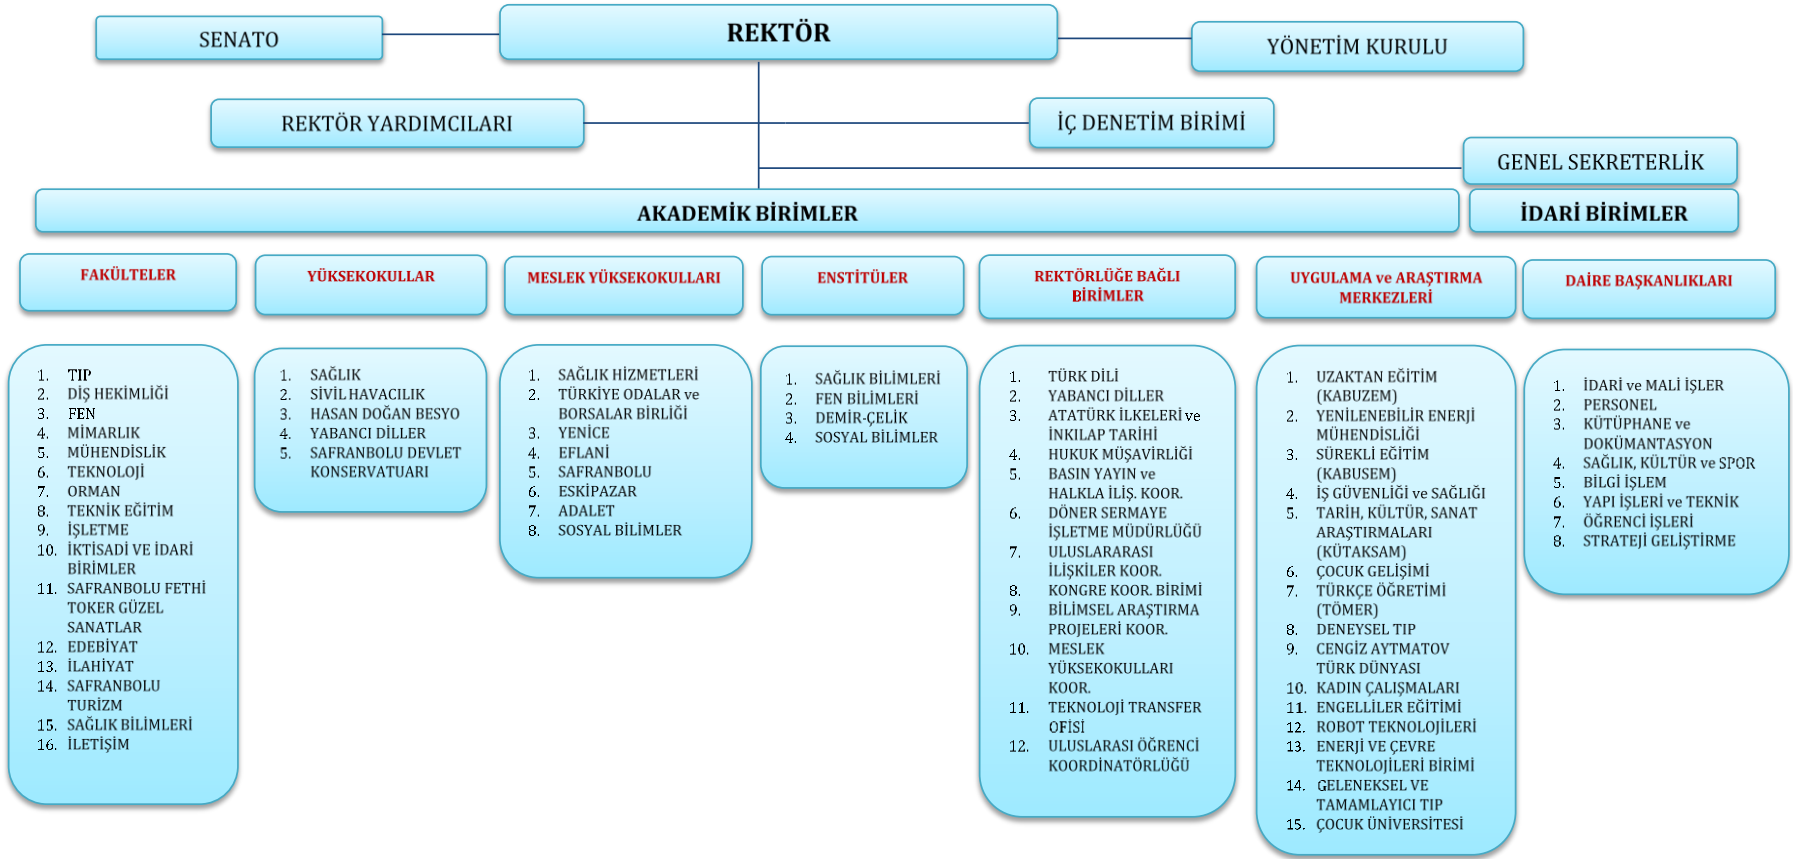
SENATO

REKTÖR

YÖNETİM KURULU

REKTÖR YARDIMCILARI

İÇ DENETİM BİRİMİ

GENEL SEKRETERLİK

AKADEMİK BİRİMLER

İDARİ BİRİMLER

FAKÜLTELER

YÜKSEKOKULLAR

MESLEK YÜKSEKOKULLARI

ENSTİTÜLER

REKTÖRLÜĞE BAĞLI BİRİMLER

UYGULAMA ve ARAŞTIRMA MERKEZLERİ

DAİRE BAŞKANLIKLARI

1. TIP
2. DİŞ HEKİMLİĞİ
3. FEN
4. MİMARLIK
5. MÜHENDİSLİK
6. TEKNOLOJİ
7. ORMAN
8. TEKNİK EĞİTİM
9. İŞLETME
10. İKTİSADİ VE İDARİ BİRİMLER
11. SAFRANBOLU FETHİ TOKER GÜZEL SANATLAR
12. EDEBİYAT
13. İLAHİYAT
14. SAFRANBOLU TURİZM
15. SAĞLIK BİLİMLERİ
16. İLETİŞİM

1. SAĞLIK
2. SİVİL HAVACILIK
3. HASAN DOĞAN BESYO
4. YABANCI DİLLER
5. SAFRANBOLU DEVLET KONSERVATUARI

1. SAĞLIK HİZMETLERİ
2. TÜRKİYE ODALAR ve BORSALAR BİRLİĞİ
3. YENİCE
4. EFLANİ
5. SAFRANBOLU
6. ESKİPAZAR
7. ADALET
8. SOSYAL BİLİMLER

1. SAĞLIK BİLİMLERİ
2. FEN BİLİMLERİ
3. DEMİR-ÇELİK
4. SOSYAL BİLİMLER

1. TÜRK DİLİ
2. YABANCI DİLLER
3. ATATÜRK İLKELERİ ve İNKILAP TARİHİ
4. HUKUK MÜŞAVİRLİĞİ
5. BASIN YAYIN ve HALKLA İLİŞ. KOOR.
6. DÖNER SERMAYE İŞLETME MÜDÜRLÜĞÜ
7. ULUSLARARASI İLİŞKİLER KOOR.
8. KONGRE KOOR. BİRİMİ
9. BİLİMSEL ARAŞTIRMA PROJELERİ KOOR.
10. MESLEK YÜKSEKOKULLARI KOOR.
11. TEKNOLOJİ TRANSFER OFİSİ
12. ULUSLARASI ÖĞRENCİ KOORDİNATÖRLÜĞÜ

1. UZAKTAN EĞİTİM (KABUZEM)
2. YENİLENEBİLİR ENERJİ MÜHENDİSLİĞİ
3. SÜREKLİ EĞİTİM (KABUSEM)
4. İŞ GÜVENLİĞİ ve SAĞLIĞI
5. TARİH, KÜLTÜR, SANAT ARAŞTIRMALARI (KÜTAKSAM)
6. ÇOCUK GELİŞİMİ
7. TÜRKÇE ÖĞRETİMİ (TÖMER)
8. DENEYSEL TIP
9. CENGİZ AYTMATOV TÜRK DÜNYASI
10. KADIN ÇALIŞMALARI
11. ENGELLİLER EĞİTİMİ
12. ROBOT TEKNOLOJİLERİ
13. ENERJİ VE ÇEVRE TEKNOLOJİLERİ BİRİMİ
14. GELENEKSEL VE TAMAMLAYICI TIP
15. ÇOCUK ÜNİVERSİTESİ

1. İDARİ ve MALİ İŞLER
2. PERSONEL
3. KÜTÜPHANE ve DOKÜMANTASYON
4. SAĞLIK, KÜLTÜR ve SPOR
5. BİLGİ İŞLEM
6. YAPI İŞLERİ ve TEKNİK
7. ÖĞRENCİ İŞLERİ
8. STRATEJİ GELİŞTİRME